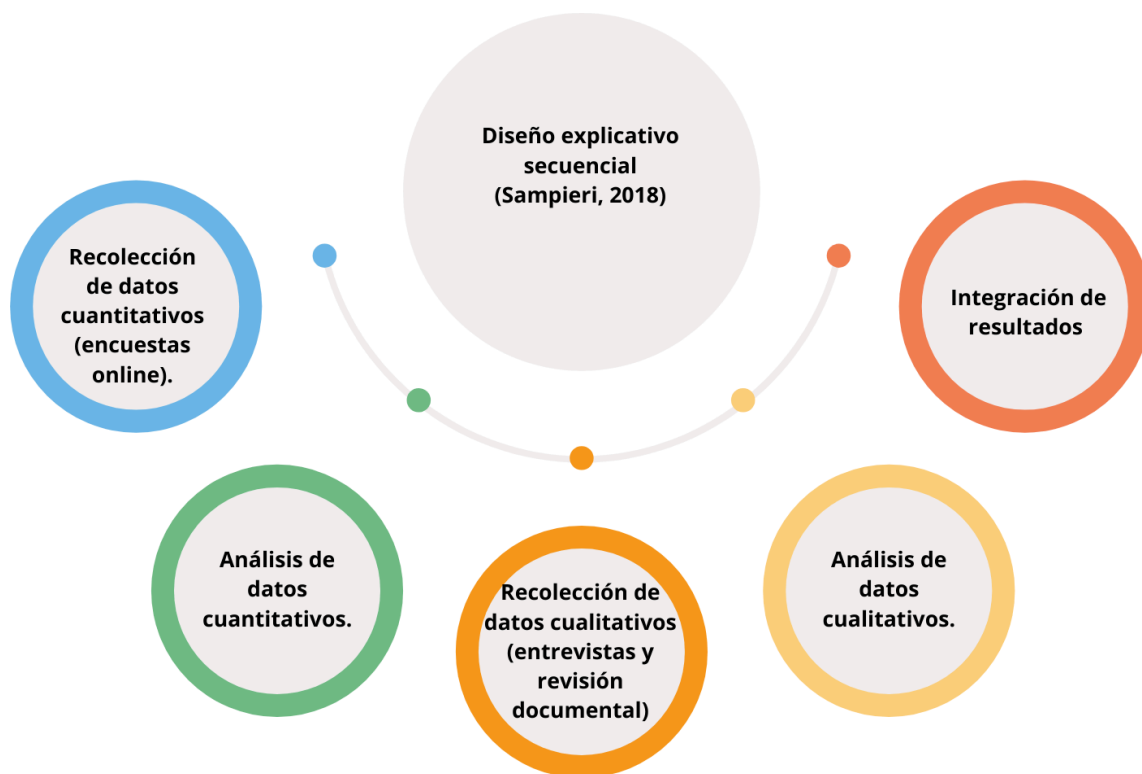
Diseño explicativo secuencial (Sampieri, 2018)

Recolección de datos cuantitativos (encuestas online).

Integración de resultados

Análisis de datos cuantitativos.

Recolección de datos cualitativos (entrevistas y revisión documental)

Análisis de datos cualitativos.